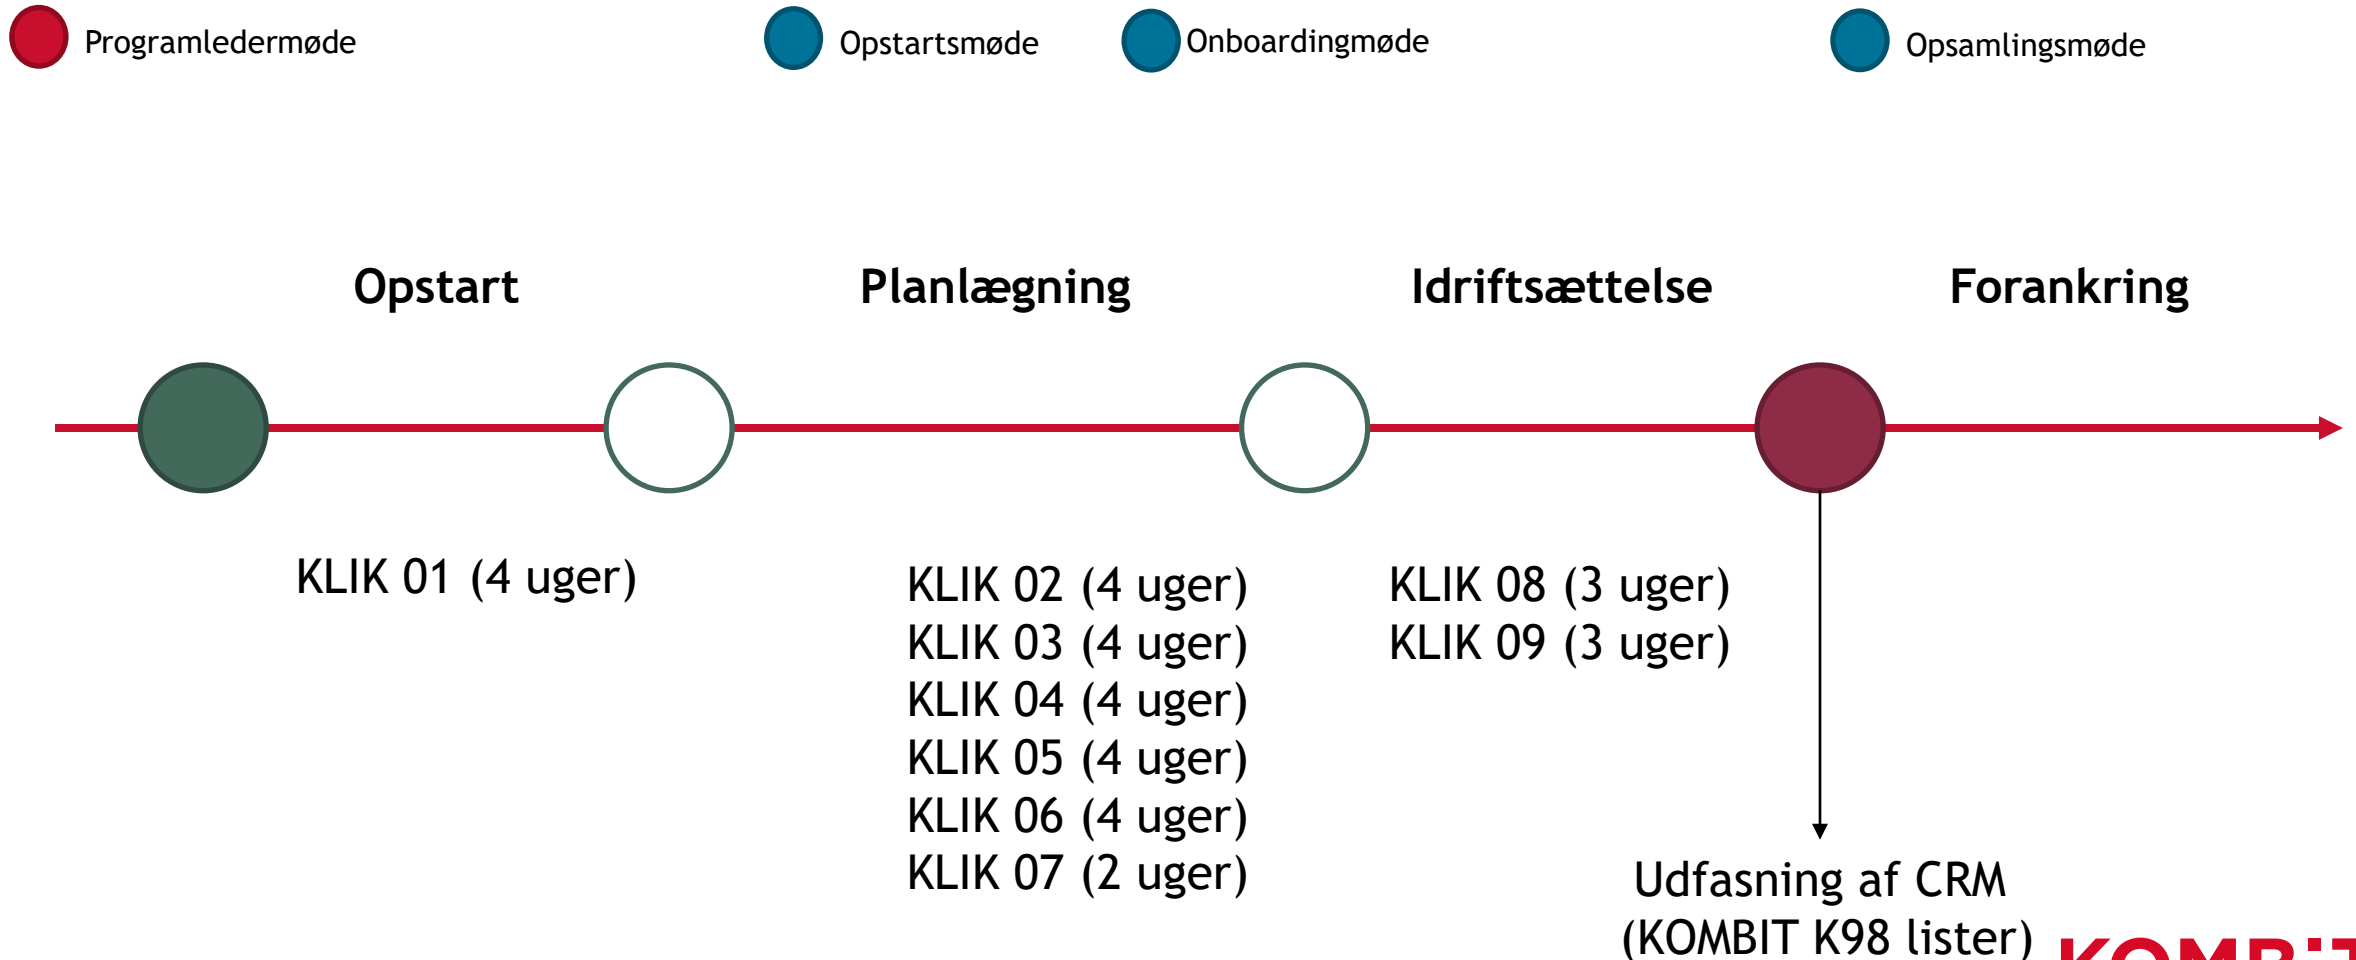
Programledermøde

Opstartsmøde

Onboardingmøde

Opsamlingsmøde

Opstart

Planlægning

Idriftsættelse

Forankring

KLIK 01 (4 uger)

KLIK 02 (4 uger)
KLIK 03 (4 uger)
KLIK 04 (4 uger)
KLIK 05 (4 uger)
KLIK 06 (4 uger)
KLIK 07 (2 uger)

KLIK 08 (3 uger)
KLIK 09 (3 uger)

Udfasning af CRM
(KOMBIT K98 lister)

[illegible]